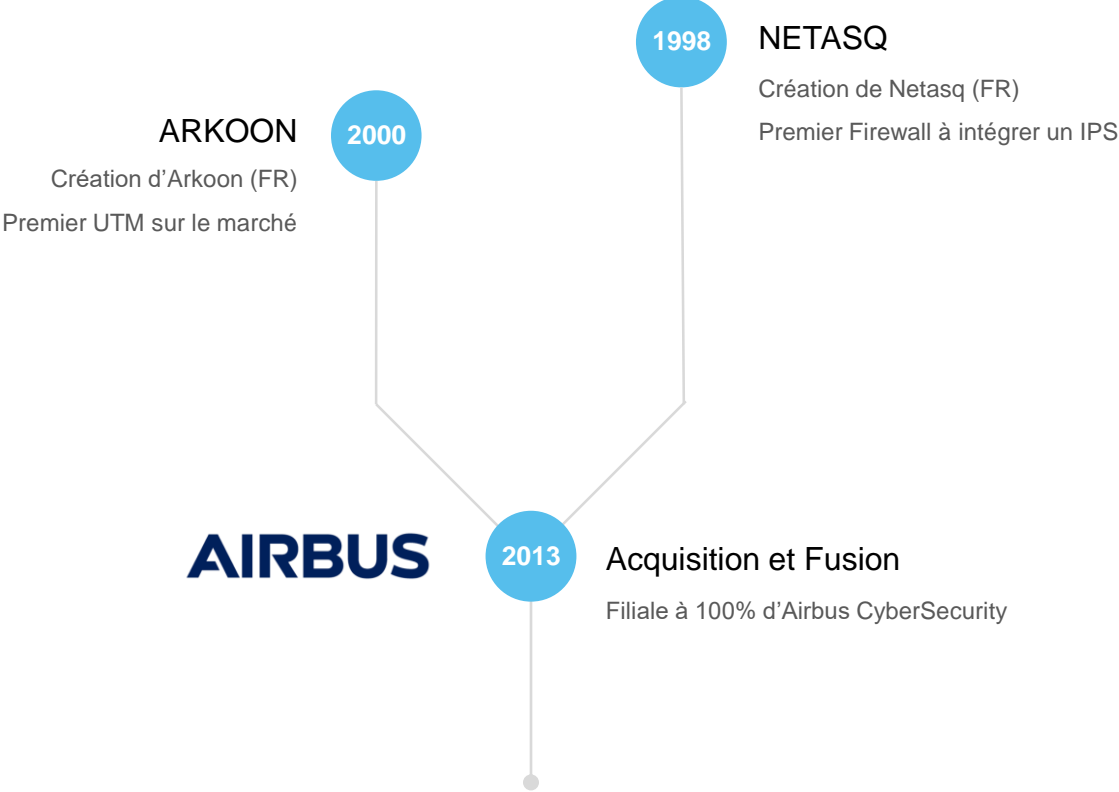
1998
NETASQ
Création de Netasq (FR)
Premier Firewall à intégrer un IPS

ARKOON
2000
Création d’Arkoon (FR)
Premier UTM sur le marché

AIRBUS
2013
Acquisition et Fusion
Filiale à 100% d’Airbus CyberSecurity